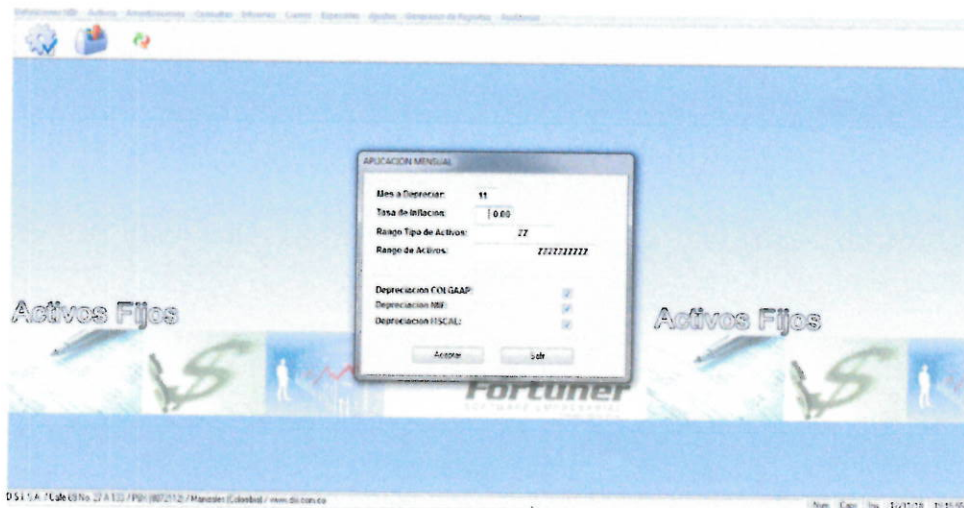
Definiciones NIIF Activos Amortizaciones Consultas Informes Cierre Especiales Ayudas Generador de Reportes Auditorias

APLICACION MENSUAL

Mes a Depreciar: 11

Tasa de Inflacion: 0.00

Rango Tipo de Activos: ZZ

Rango de Activos: ZZZZZZZZZZ

Depreciacion COLGAAP:

Depreciacion NIIF:

Depreciacion FISCAL:

Aceptar

Salir

Activos Fijos

Activos Fijos

Fortuner

SOFTWARE EMPRESARIAL

D S I S.A. / Calle 69 No. 27 A 133 / PBX (8872112) / Manizales (Colombia) / www.dsi.com.co

Num Caps Ins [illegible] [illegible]